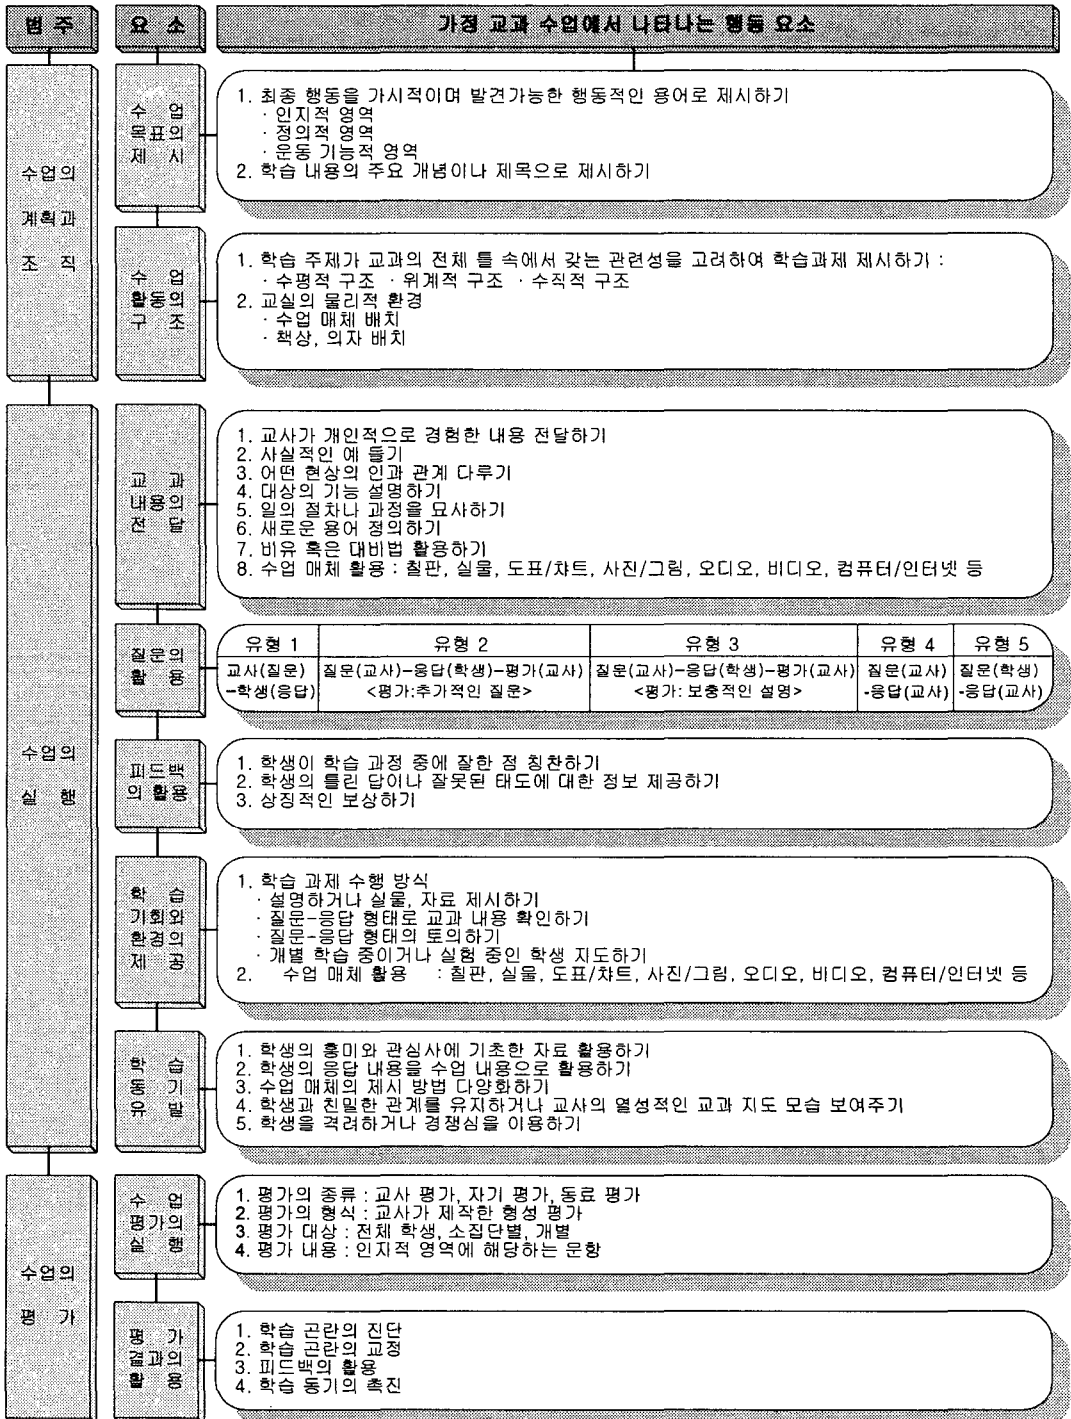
범 주

요 소

가정 교과 수업에서 나타나는 행동 요소

수업의 계획과 조 직

수 업 목표의 제 시

1. 최종 행동을 가시적이며 발견가능한 행동적인 용어로 제시하기
· 인지적 영역
· 정의적 영역
· 운동 기능적 영역
2. 학습 내용의 주요 개념이나 제목으로 제시하기

수 업 활동의 구 조

1. 학습 주제가 교과의 전체 틀 속에서 갖는 관련성을 고려하여 학습과제 제시하기 :
· 수평적 구조 · 위계적 구조 · 수직적 구조
2. 교실의 물리적 환경
· 수업 매체 배치
· 책상, 의자 배치

수업의 실 행

교 과 내용의 전 달

1. 교사가 개인적으로 경험한 내용 전달하기
2. 사실적인 예 들기
3. 어떤 현상의 인과 관계 다루기
4. 대상의 기능 설명하기
5. 일의 절차나 과정을 묘사하기
6. 새로운 용어 정의하기
7. 비유 혹은 대비법 활용하기
8. 수업 매체 활용 : 칠판, 실물, 도표/챠트, 사진/그림, 오디오, 비디오, 컴퓨터/인터넷 등

질문의 활 용

| 유형 1 | 유형 2 | 유형 3 | 유형 4 | 유형 5 |
|---|---|---|---|---|
| 교사(질문) -학생(응답) | 질문(교사)–응답(학생)–평가(교사) <평가:추가적인 질문> | 질문(교사)–응답(학생)–평가(교사) <평가: 보충적인 설명> | 질문(교사) -응답(교사) | 질문(학생) -응답(교사) |

피드백의 활용

1. 학생이 학습 과정 중에 잘한 점 칭찬하기
2. 학생의 틀린 답이나 잘못된 태도에 대한 정보 제공하기
3. 상징적인 보상하기

학 습 기회와 환경의 제 공

1. 학습 과제 수행 방식
· 설명하거나 실물, 자료 제시하기
· 질문-응답 형태로 교과 내용 확인하기
· 질문-응답 형태의 토의하기
· 개별 학습 중이거나 실험 중인 학생 지도하기
2. 수업 매체 활용 : 칠판, 실물, 도표/챠트, 사진/그림, 오디오, 비디오, 컴퓨터/인터넷 등

학 습 동 기 유 발

1. 학생의 흥미와 관심사에 기초한 자료 활용하기
2. 학생의 응답 내용을 수업 내용으로 활용하기
3. 수업 매체의 제시 방법 다양화하기
4. 학생과 친밀한 관계를 유지하거나 교사의 열성적인 교과 지도 모습 보여주기
5. 학생을 격려하거나 경쟁심을 이용하기

수업의 평 가

수 업 평가의 실 행

1. 평가의 종류 : 교사 평가, 자기 평가, 동료 평가
2. 평가의 형식 : 교사가 제작한 형성 평가
3. 평가 대상 : 전체 학생, 소집단별, 개별
4. 평가 내용 : 인지적 영역에 해당하는 문항

평 가 결과의 활 용

1. 학습 곤란의 진단
2. 학습 곤란의 교정
3. 피드백의 활용
4. 학습 동기의 촉진